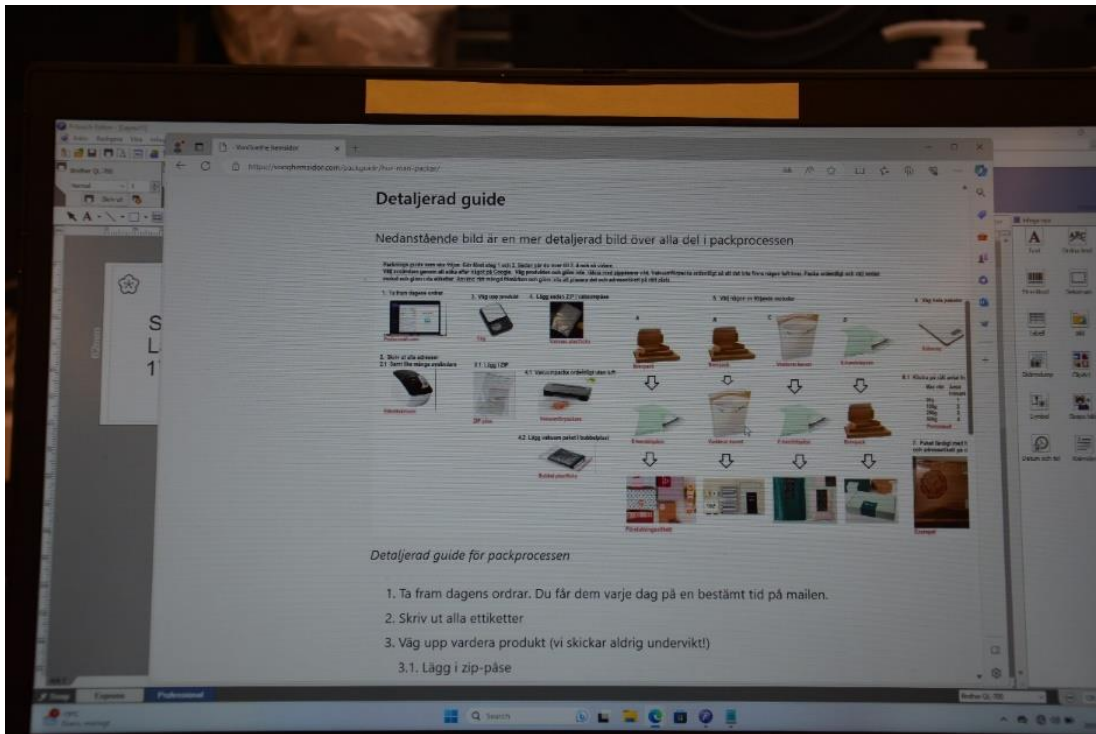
Detaljerad guide

Nedanstående bild är en mer detaljerad bild över alla del i packprocessen

1. Ta fram dagens order

2. Skriv ut alla adresser

3. Väg upp produkt

4. Lägg under ZIP / vakuumpåse

5. Välj något av följande moduler

Detaljerad guide för packprocessen

1. Ta fram dagens ordrar. Du får dem varje dag på en bestämt tid på mailen.

2. Skriv ut alla ettiketter

3. Väg upp vardera produkt (vi skickar aldrig undervikt!)

3.1. Lägg i zip-påse

Q Search